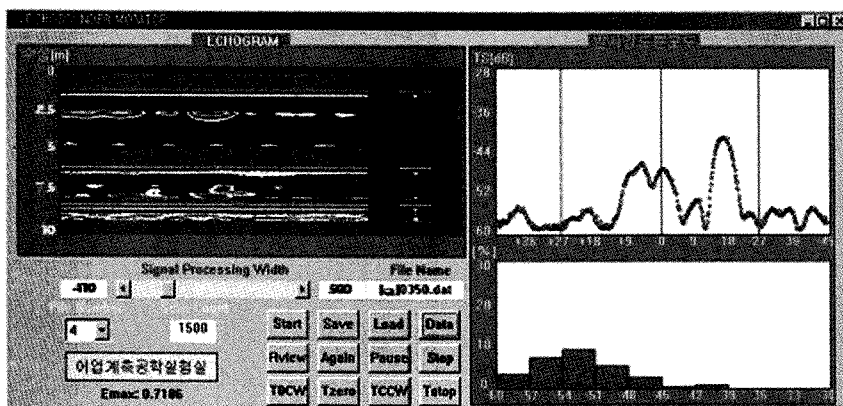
ECHOGRAM

[m]
0
2.5
5
7.5
10

Signal Processing Width
File Name
-410
500
ka]0350.dat
4
1500
Start
Save
Load
Data
Rview
Again
Pause
Stop
어업계측공학실험실
TCCW
Tzero
TCCW
Tstop
Emax: 0.7186

TS [dB]
28
36
44
52
60
-36
-27
-18
-9
0
9
18
27
36
45

[%]
30
20
10
0
-60
-57
-54
-51
-48
-45
-42
-39
-36
-33
-30